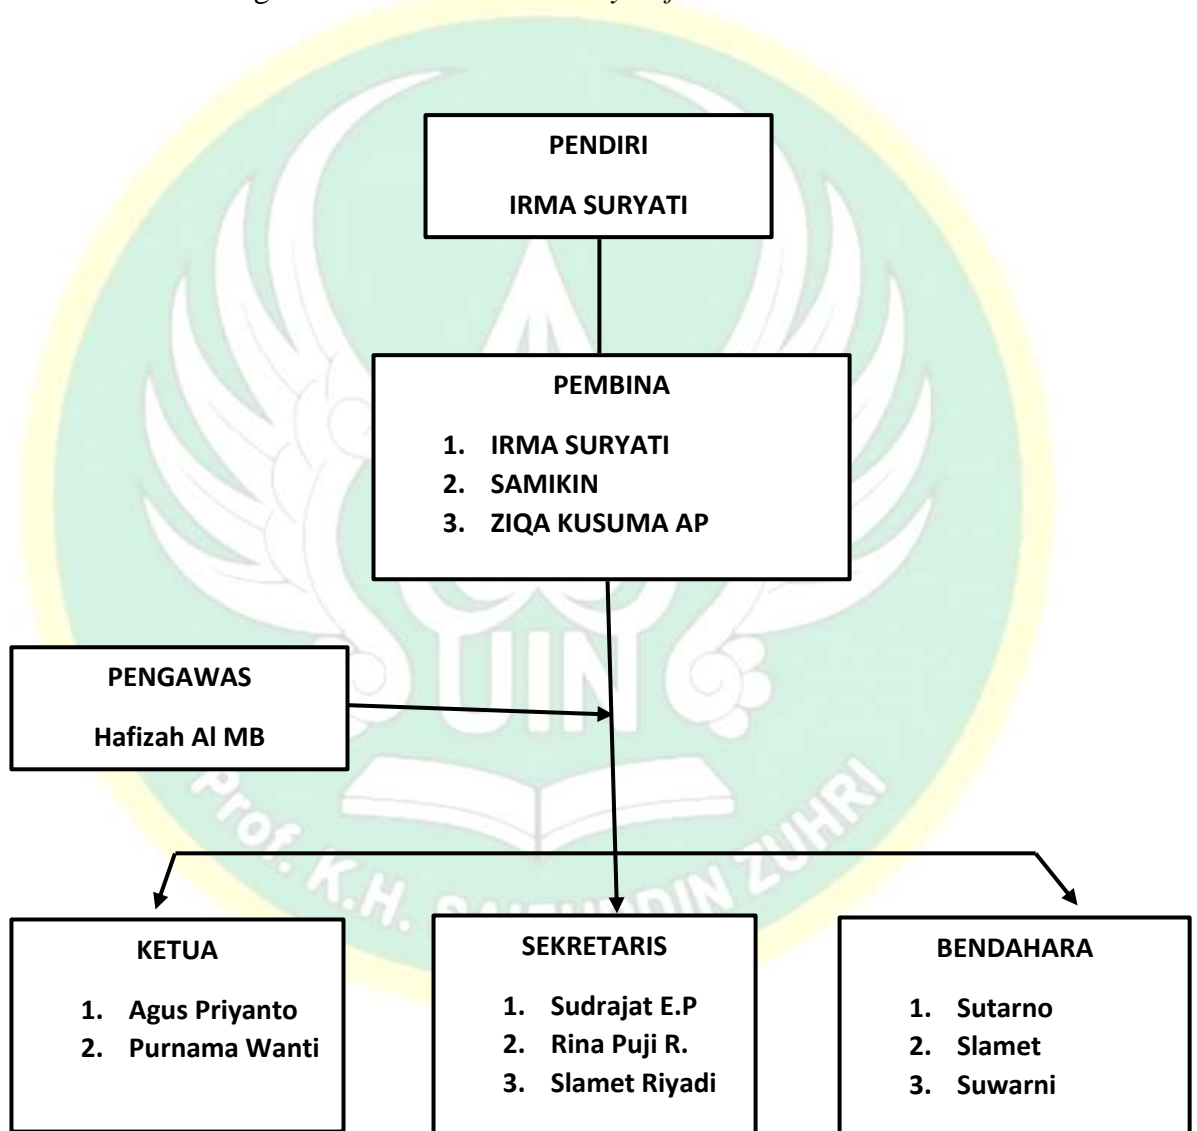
PENDIRI

IRMA SURYATI

PEMBINA

1. IRMA SURYATI
2. SAMIKIN
3. ZIQA KUSUMA AP

PENGAWAS

Hafizah Al MB

KETUA

1. Agus Priyanto
2. Purnama Wanti

SEKRETARIS

1. Sudrajat E.P
2. Rina Puji R.
3. Slamet Riyadi

BENDAHARA

1. Sutarno
2. Slamet
3. Suwarni

Prof. K.H. SAIFUDDIN ZUHRI